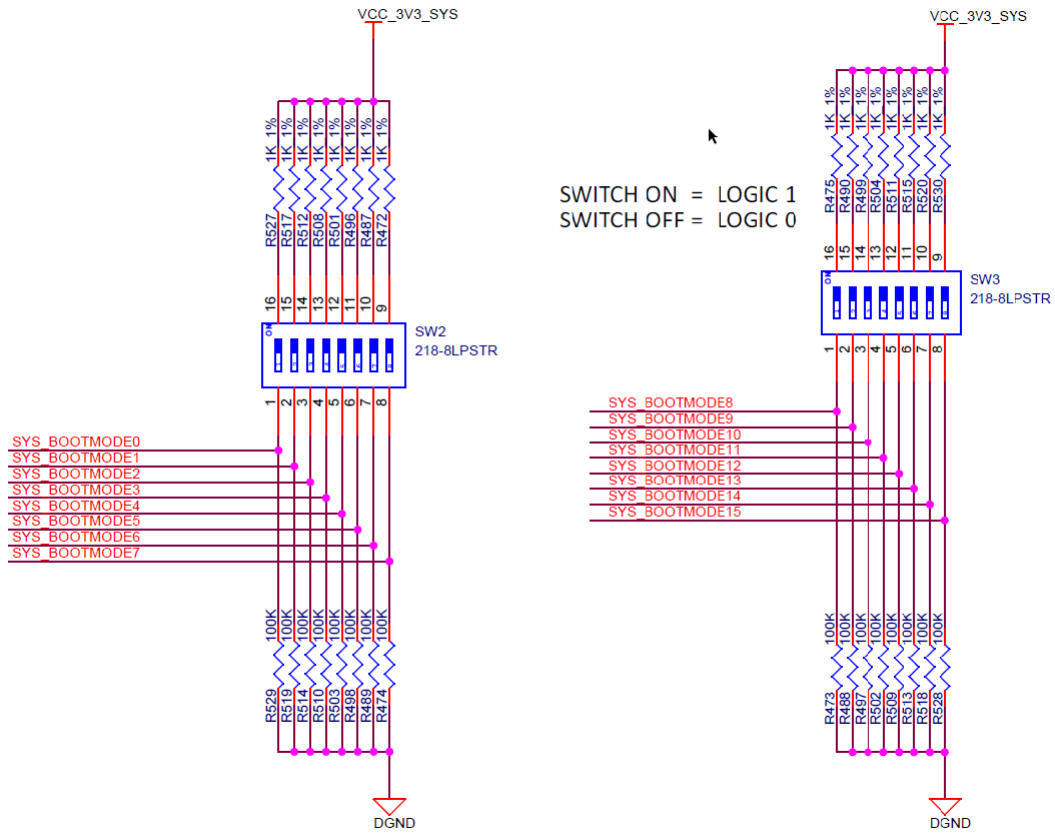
VCC_3V3_SYS

1K 1% 1K 1% 1K 1% 1K 1% 1K 1% 1K 1% 1K 1% 1K 1%

R527 R517 R512 R508 R501 R496 R487 R472

16 15 14 13 12 11 10 9

SW2
218-8LPSTR

1 2 3 4 5 6 7 8

SYS_BOOTMODE0
SYS_BOOTMODE1
SYS_BOOTMODE2
SYS_BOOTMODE3
SYS_BOOTMODE4
SYS_BOOTMODE5
SYS_BOOTMODE6
SYS_BOOTMODE7

100K 100K 100K 100K 100K 100K 100K 100K

R529 R519 R514 R510 R503 R498 R489 R474

DGND

VCC_3V3_SYS

SWITCH ON = LOGIC 1
SWITCH OFF = LOGIC 0

1K 1% 1K 1% 1K 1% 1K 1% 1K 1% 1K 1% 1K 1% 1K 1%

R475 R490 R499 R504 R511 R515 R520 R530

16 15 14 13 12 11 10 9

SW3
218-8LPSTR

1 2 3 4 5 6 7 8

SYS_BOOTMODE8
SYS_BOOTMODE9
SYS_BOOTMODE10
SYS_BOOTMODE11
SYS_BOOTMODE12
SYS_BOOTMODE13
SYS_BOOTMODE14
SYS_BOOTMODE15

100K 100K 100K 100K 100K 100K 100K 100K

R473 R488 R497 R502 R509 R513 R518 R528

DGND